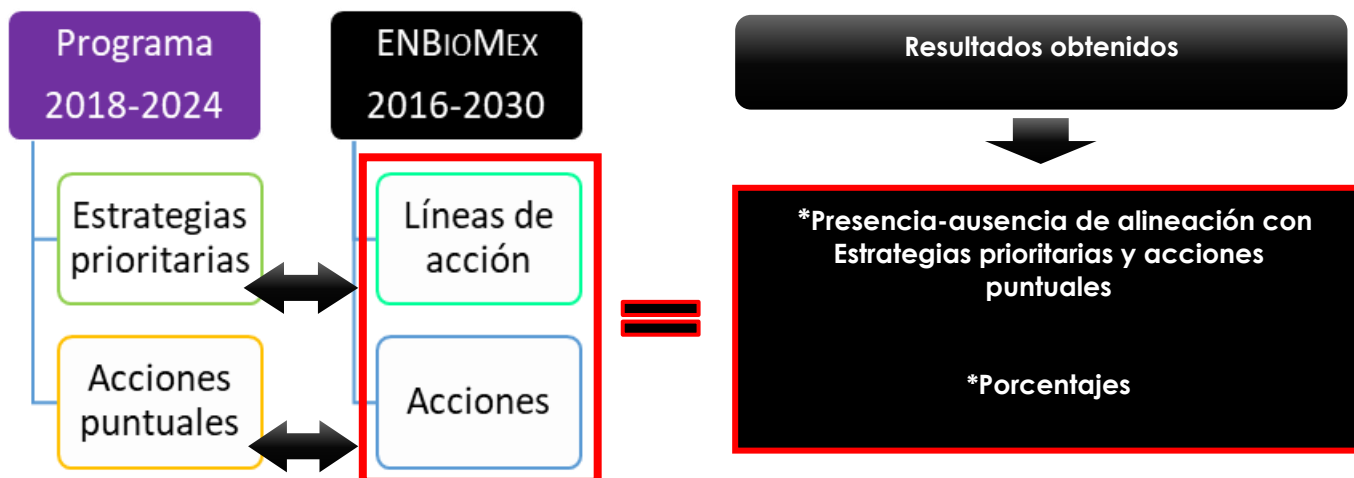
Programa 2018-2024

ENBioMex 2016-2030

Estrategias prioritarias

Líneas de acción

Acciones puntuales

Acciones

Resultados obtenidos

*Presencia-ausencia de alineación con Estrategias prioritarias y acciones puntuales

*Porcentajes